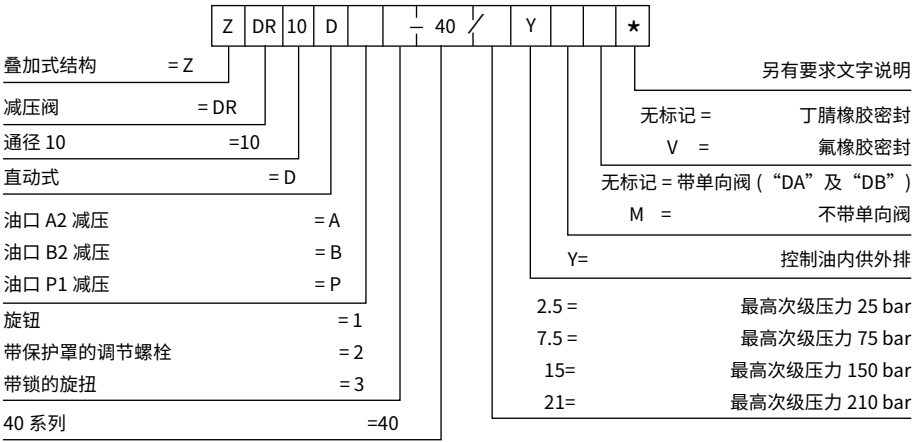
| Z | DR | 10 | D | | | — 40 ╱ | | Y | | | ★ |
|---|---|---|---|---|---|---|---|---|---|---|---|

叠加式结构 = Z

减压阀 = DR

通径 10 =10

直动式 = D

油口 A2 减压 = A

油口 B2 减压 = B

油口 P1 减压 = P

旋钮 = 1

带保护罩的调节螺栓 = 2

带锁的旋扭 = 3

40 系列 =40

另有要求文字说明

无标记 = 丁腈橡胶密封

V = 氟橡胶密封

无标记 = 带单向阀（“DA”及“DB”）

M = 不带单向阀

Y= 控制油内供外排

2.5 = 最高次级压力 25 bar

7.5 = 最高次级压力 75 bar

15= 最高次级压力 150 bar

21= 最高次级压力 210 bar